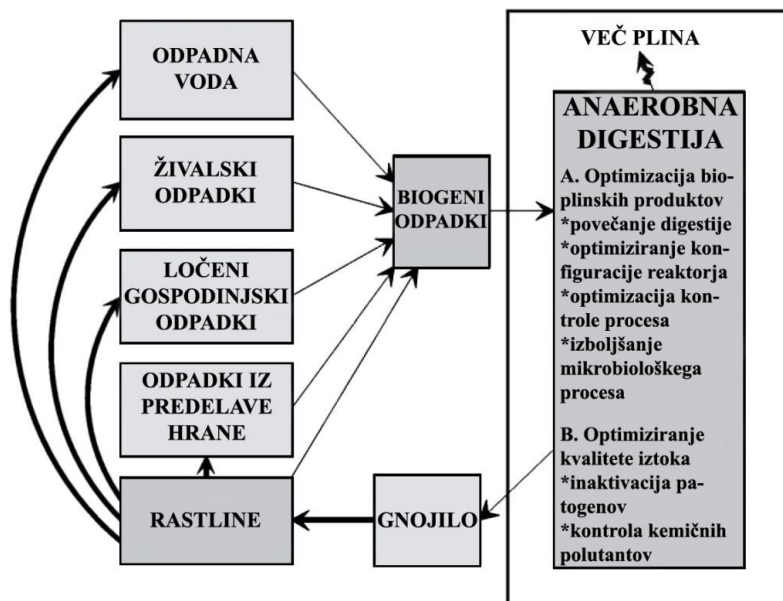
ODPADNA VODA

ŽIVALSKI ODPADKI

LOČENI GOSPODINJSKI ODPADKI

ODPADKI IZ PREDELAVE HRANE

RASTLINE

BIOGENI ODPADKI

GNOJILO

VEČ PLINA

ANAEROBNA DIGESTIJA

A. Optimizacija bioplinskih produktov
*povečanje digestije
*optimiziranje konfiguracije reaktorja
*optimizacija kontrole procesa
*izboljšanje mikrobiološkega procesa

B. Optimiziranje kvalitete iztoka
*inaktivacija patogenov
*kontrola kemičnih polutantov